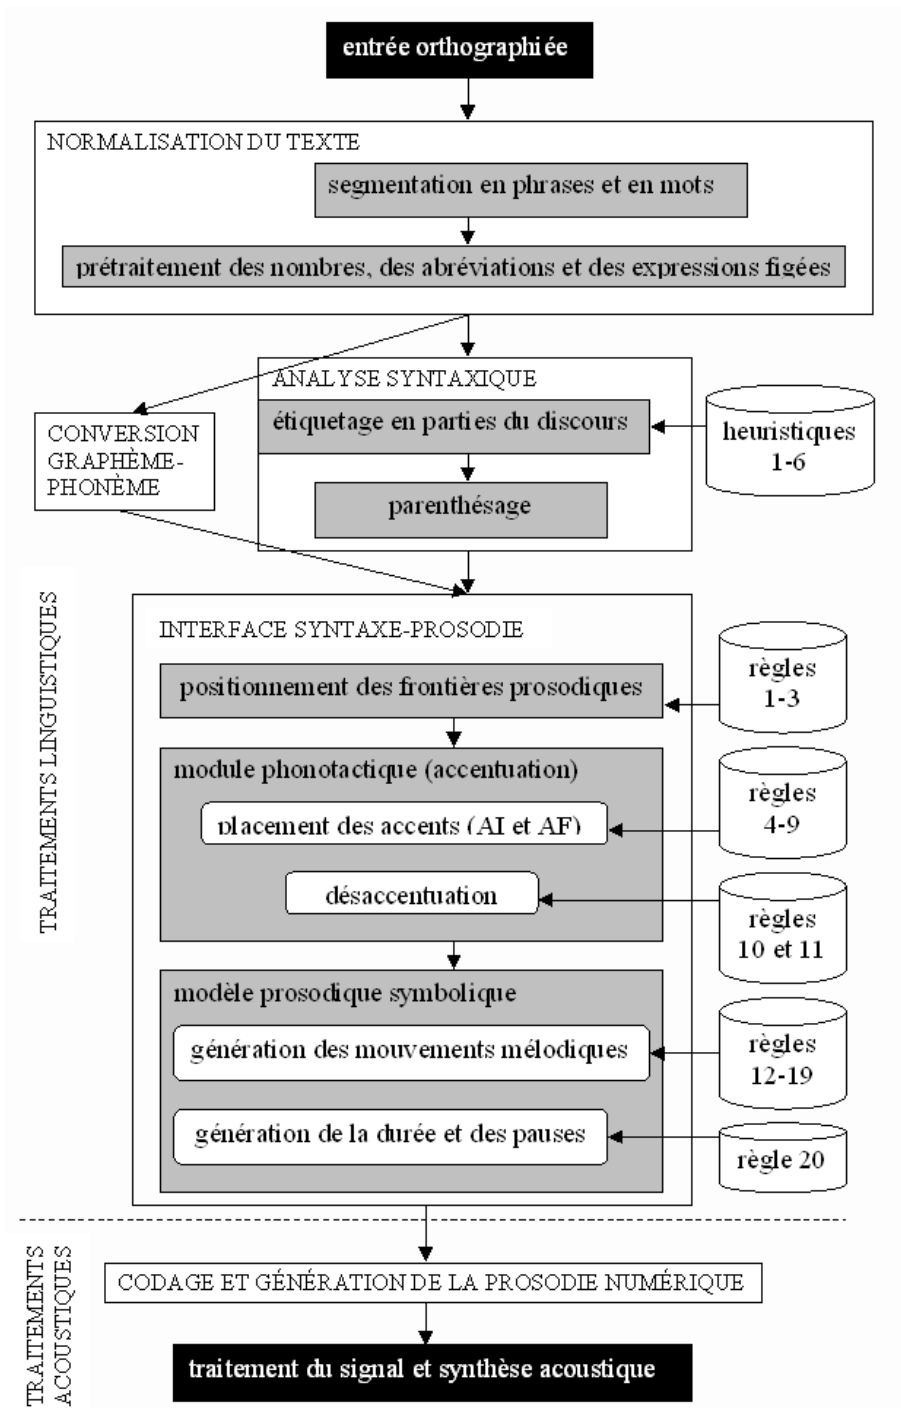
entrée orthographiée

NORMALISATION DU TEXTE

segmentation en phrases et en mots

prétraitement des nombres, des abréviations et des expressions figées

ANALYSE SYNTAXIQUE

CONVERSION GRAPHÈME-PHONÈME

étiquetage en parties du discours

heuristiques 1-6

parenthésage

TRAITEMENTS LINGUISTIQUES

INTERFACE SYNTAXE-PROSODIE

positionnement des frontières prosodiques

règles 1-3

module phonotactique (accentuation)

placement des accents (AI et AF)

règles 4-9

désaccentuation

règles 10 et 11

modèle prosodique symbolique

génération des mouvements mélodiques

règles 12-19

génération de la durée et des pauses

règle 20

TRAITEMENTS ACOUSTIQUES

CODAGE ET GÉNÉRATION DE LA PROSODIE NUMÉRIQUE

traitement du signal et synthèse acoustique